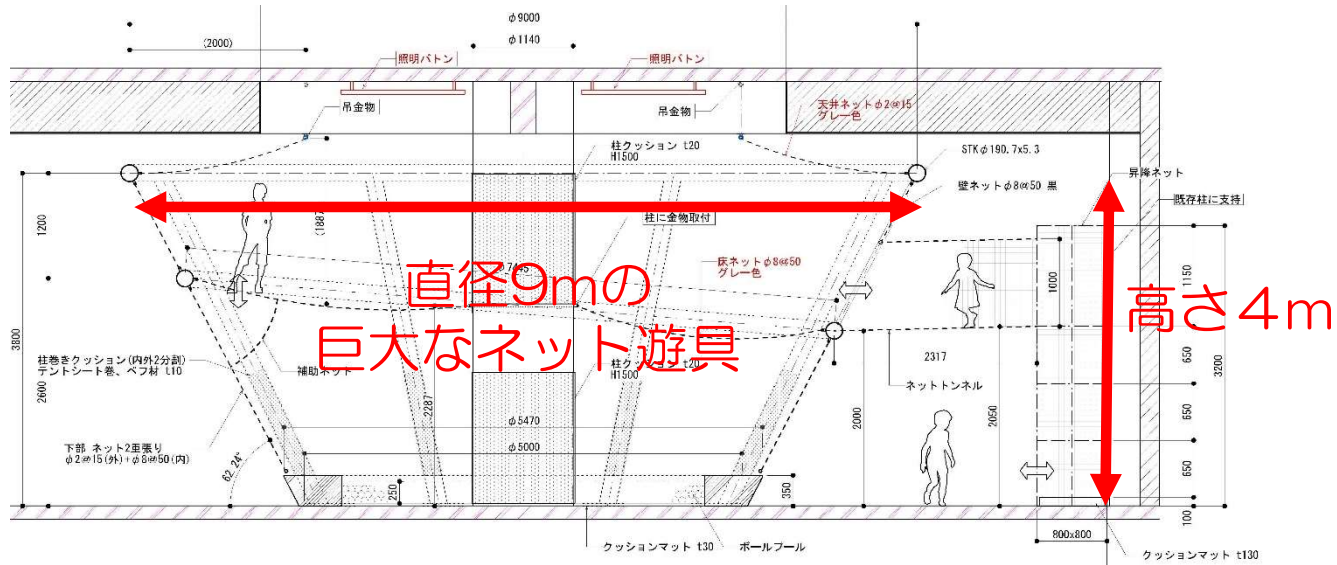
φ9000
(2000)
φ1140
照明バトン
照明バトン
吊金物
吊金物
天井ネット φ2@15
グレー色
柱クッション t20
H1500
STK φ190.7x5.3
壁ネット φ8@50 黒
昇降ネット
既存柱に支持
1200
(1887)
柱に金物取付
直径9mの
巨大なネット遊具
高さ4m
7445
床ネット φ8@50
グレー色
1000
1150
3800
柱巻きクッション(内外2分割)
テントシート巻、ペフ材 t10
2600
補助ネット
柱クッション t20
H1500
2317
ネットトンネル
650
3200
2287
φ5470
2000
2050
650
下部 ネット2重張り
φ2@15(外)+φ8@50(内)
φ5000
62.24°
250
350
650
100
800x800
クッションマット t30
ボールプール
クッションマット t130